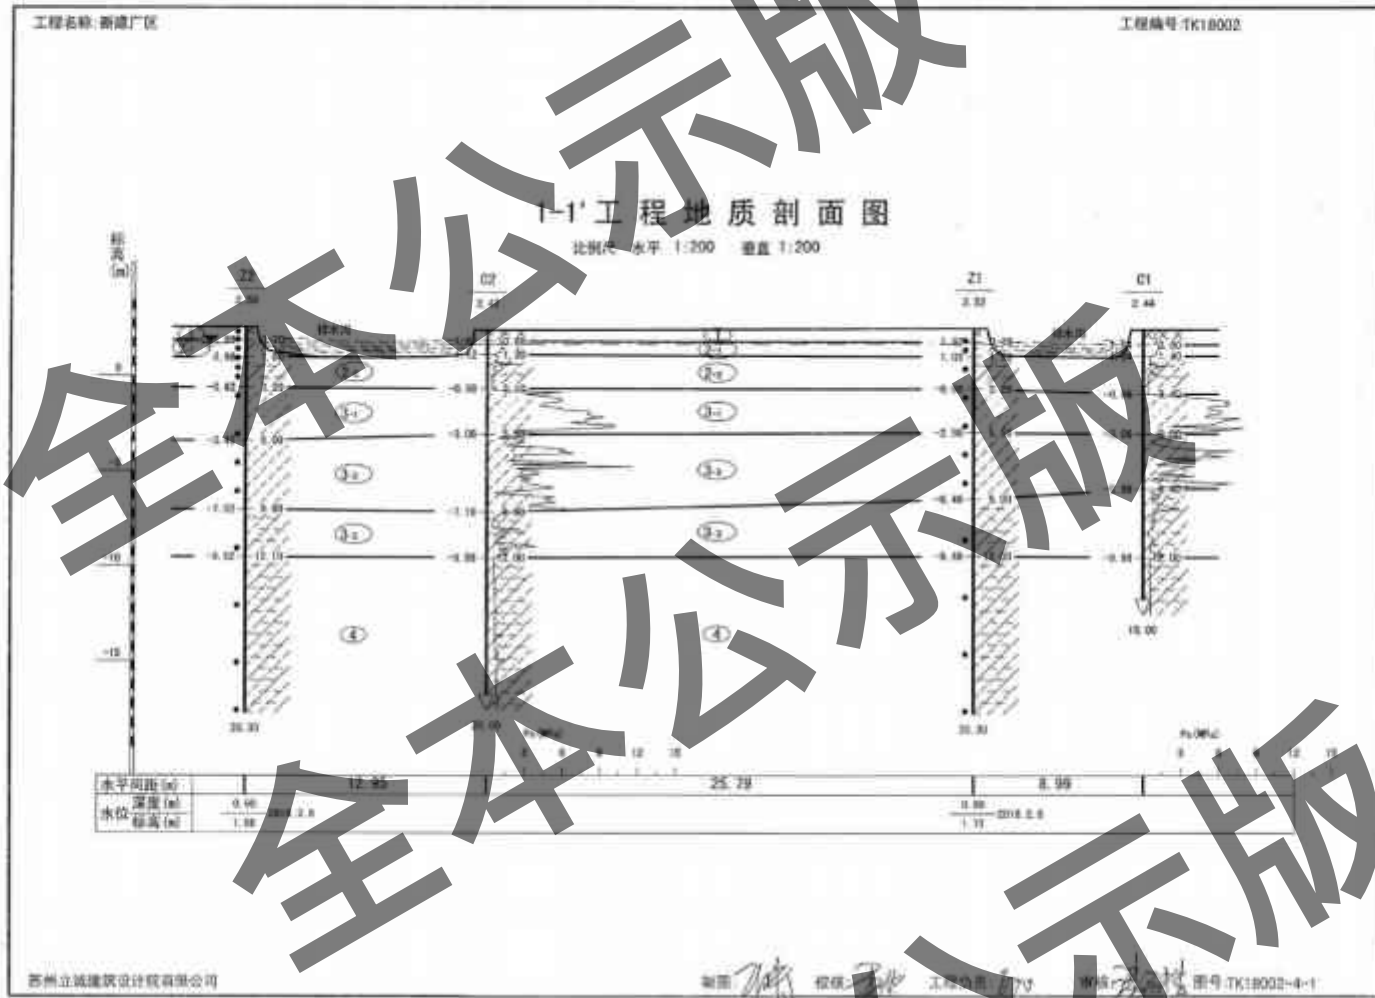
工程名称：新建厂区

工程编号 TK18002

全本公示版

1-1' 工 程 地 质 剖 面 图

比例尺 水平 1:200 垂直 1:200

标高 (m)

Z2
2.50

C2
2.48

Z1
2.32

C1
2.44

0

-5

-10

-15

填素土

①

②

③-1

③-2

③-3

④

全本公示版

-0.62

-3.56

-7.33

-9.02

3.23

5.00

9.83

12.11

-0.90

-3.06

-7.18

-9.88

-0.50

-2.56

-6.48

-9.48

-0.96

-3.06

-8.88

-9.84

15.00

20.30

20.00

20.30

Ps(MPa)

0 3 6 9 12 15

水平间距(m) 12.85 25.79 8.99

水位 深度(m) 标高(m)

0.95
1.55
2018.2.8

0.98
1.17
2018.2.8

全本公示版

全本公示版

苏州立诚建筑设计院有限公司

制图 校核 工程负责 审核 图号 TK18002-4-1